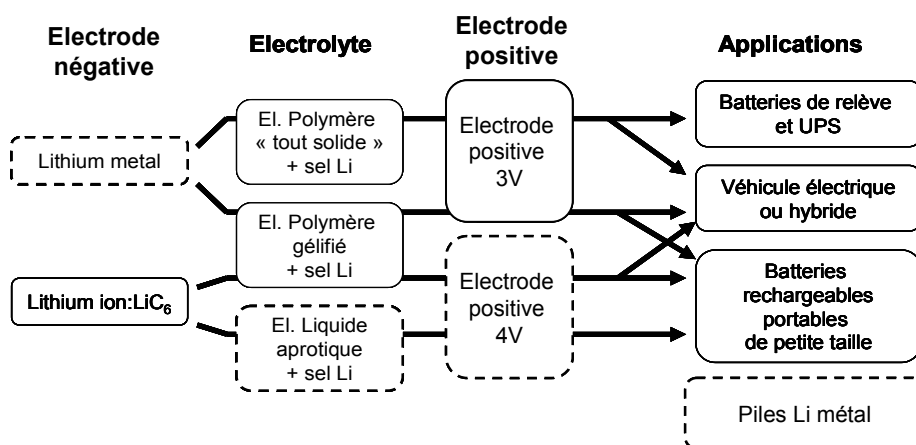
Electrode négative

Electrolyte

Electrode positive

Applications

Lithium metal

Lithium ion:$LiC_6$

El. Polymère « tout solide » + sel Li

El. Polymère gélifié + sel Li

El. Liquide aprotique + sel Li

Electrode positive 3V

Electrode positive 4V

Batteries de relève et UPS

Véhicule électrique ou hybride

Batteries rechargeables portables de petite taille

Piles Li métal